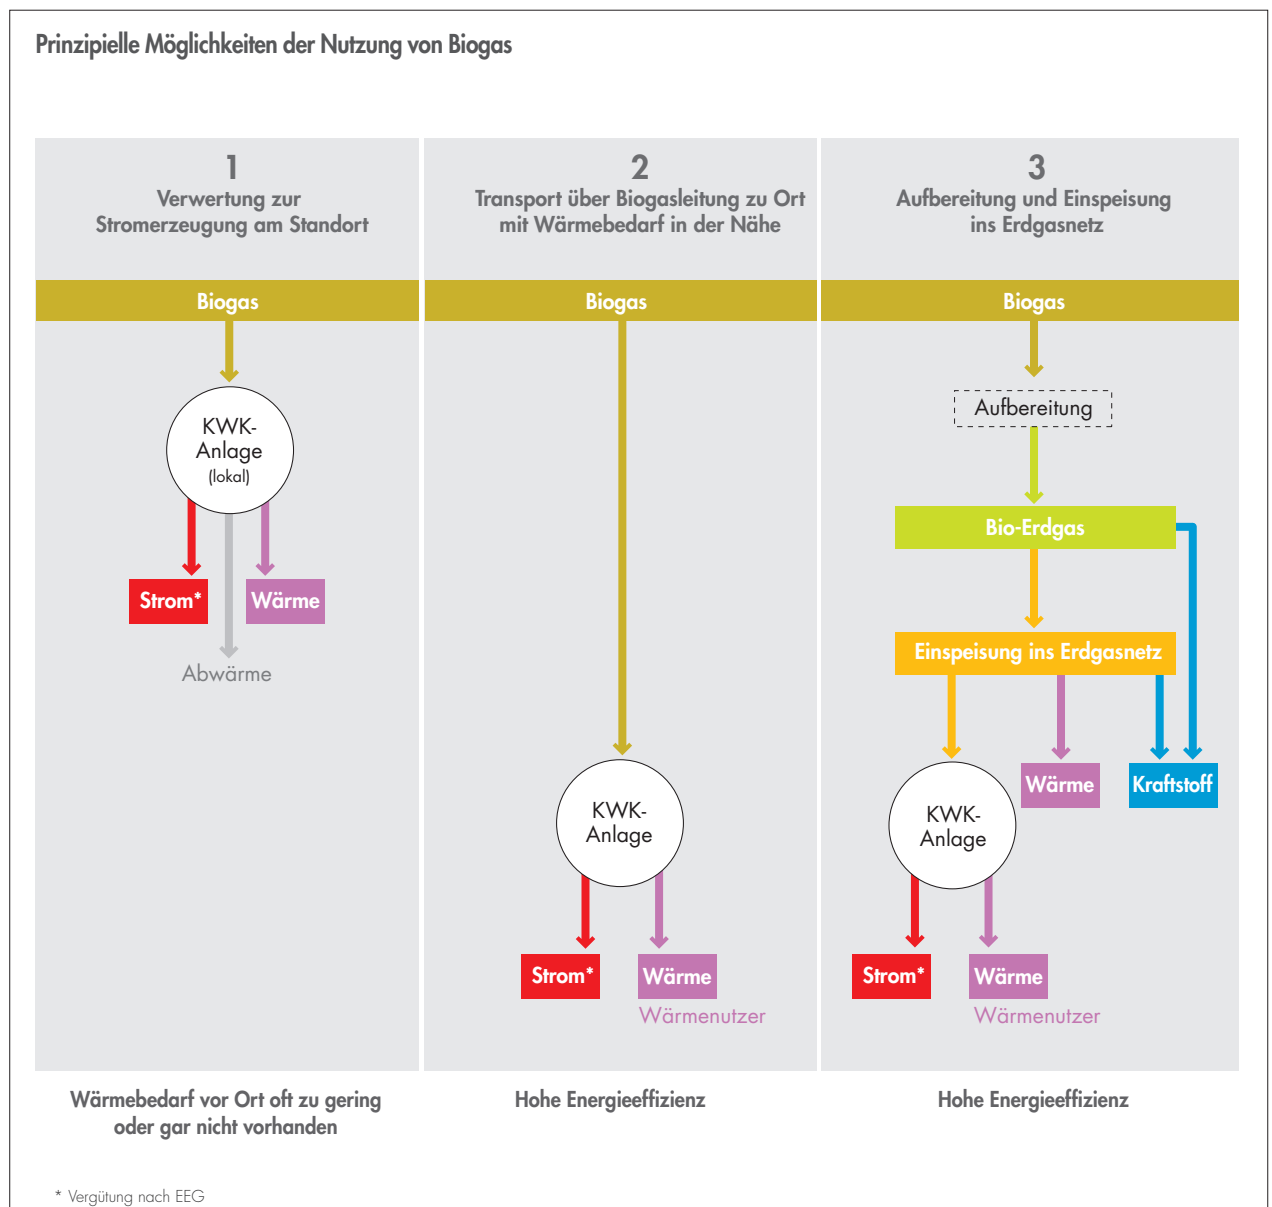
Prinzipielle Möglichkeiten der Nutzung von Biogas

1
Verwertung zur Stromerzeugung am Standort

Biogas

KWK-Anlage (lokal)

Strom*

Wärme

Abwärme

Wärmebedarf vor Ort oft zu gering oder gar nicht vorhanden

2
Transport über Biogasleitung zu Ort mit Wärmebedarf in der Nähe

Biogas

KWK-Anlage

Strom*

Wärme

Wärmenutzer

Hohe Energieeffizienz

3
Aufbereitung und Einspeisung ins Erdgasnetz

Biogas

Aufbereitung

Bio-Erdgas

Einspeisung ins Erdgasnetz

KWK-Anlage

Wärme

Kraftstoff

Strom*

Wärme

Wärmenutzer

Hohe Energieeffizienz

* Vergütung nach EEG